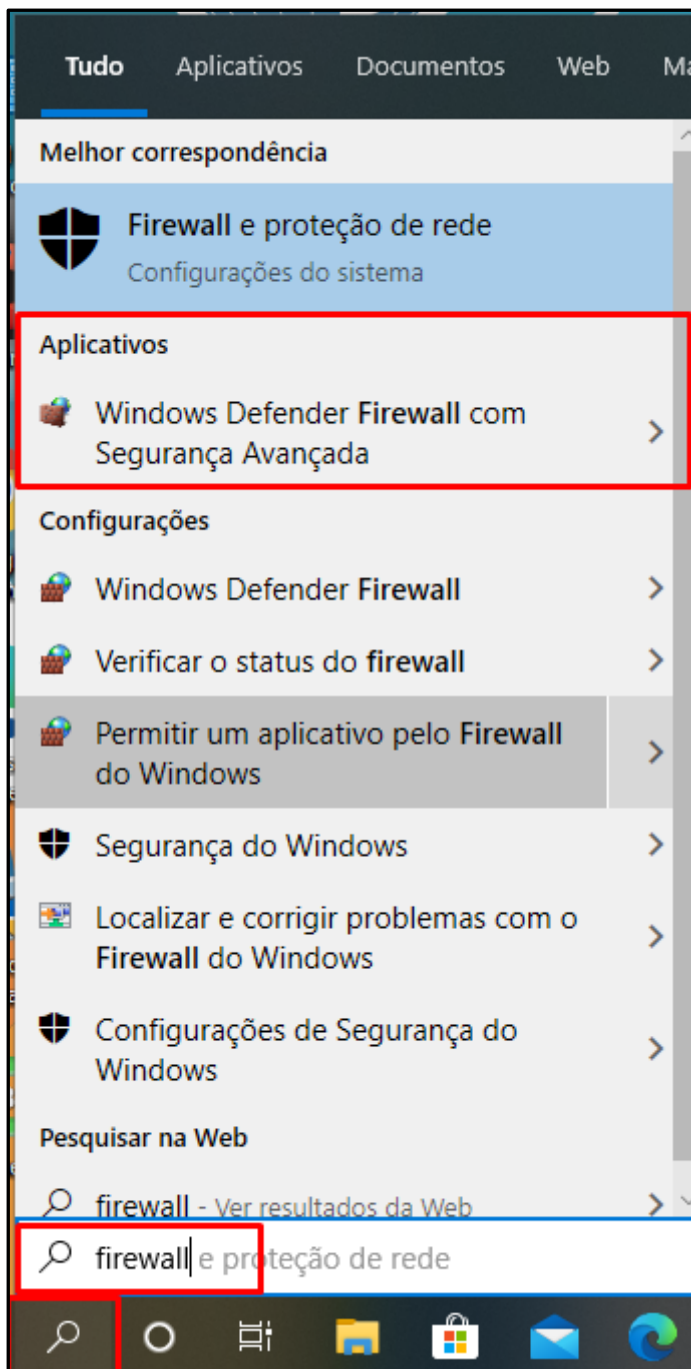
Tudo Aplicativos Documentos Web Ma

Melhor correspondência

Firewall e proteção de rede
Configurações do sistema

Aplicativos

Windows Defender Firewall com Segurança Avançada

Configurações

Windows Defender Firewall

Verificar o status do firewall

Permitir um aplicativo pelo Firewall do Windows

Segurança do Windows

Localizar e corrigir problemas com o Firewall do Windows

Configurações de Segurança do Windows

Pesquisar na Web

firewall - Ver resultados da Web

firewall e proteção de rede